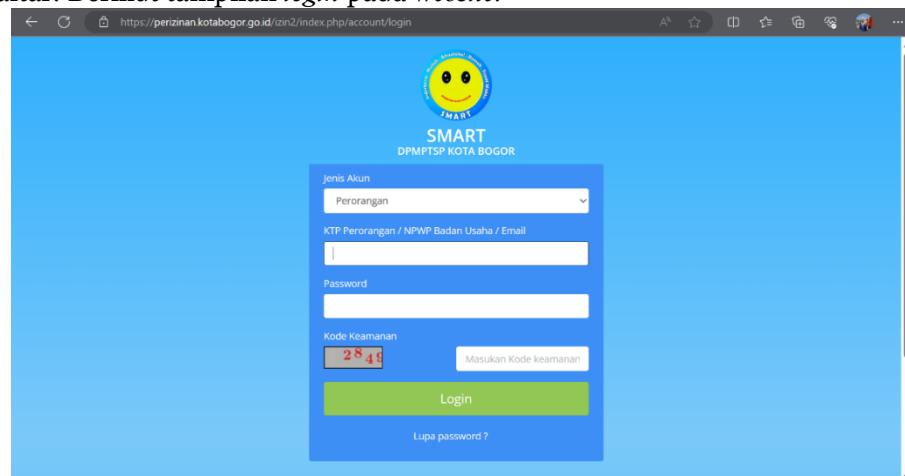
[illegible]. Berikut tampilan login pada website.

https://perizinan.kotabogor.go.id/izin2/index.php/account/login

SMART

SMART
DPMPTSP KOTA BOGOR

Jenis Akun
Perorangan

KTP Perorangan / NPWP Badan Usaha / Email

Password

Kode Keamanan
2849
Masukan Kode keamanan

Login

Lupa password ?